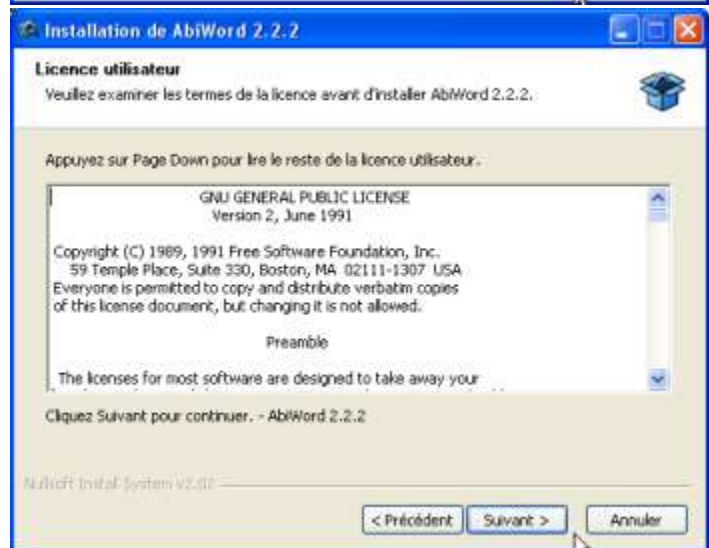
Installation de AbiWord 2.2.2

Licence utilisateur
Veuillez examiner les termes de la licence avant d'installer AbiWord 2.2.2.

Appuyez sur Page Down pour lire le reste de la licence utilisateur.

GNU GENERAL PUBLIC LICENSE
Version 2, June 1991

Copyright (C) 1989, 1991 Free Software Foundation, Inc.
59 Temple Place, Suite 330, Boston, MA 02111-1307 USA
Everyone is permitted to copy and distribute verbatim copies
of this license document, but changing it is not allowed.

Preamble

The licenses for most software are designed to take away your

Cliquez Suivant pour continuer. - AbiWord 2.2.2

Nullsoft Install System v2.07

< Précédent | Suivant > | Annuler